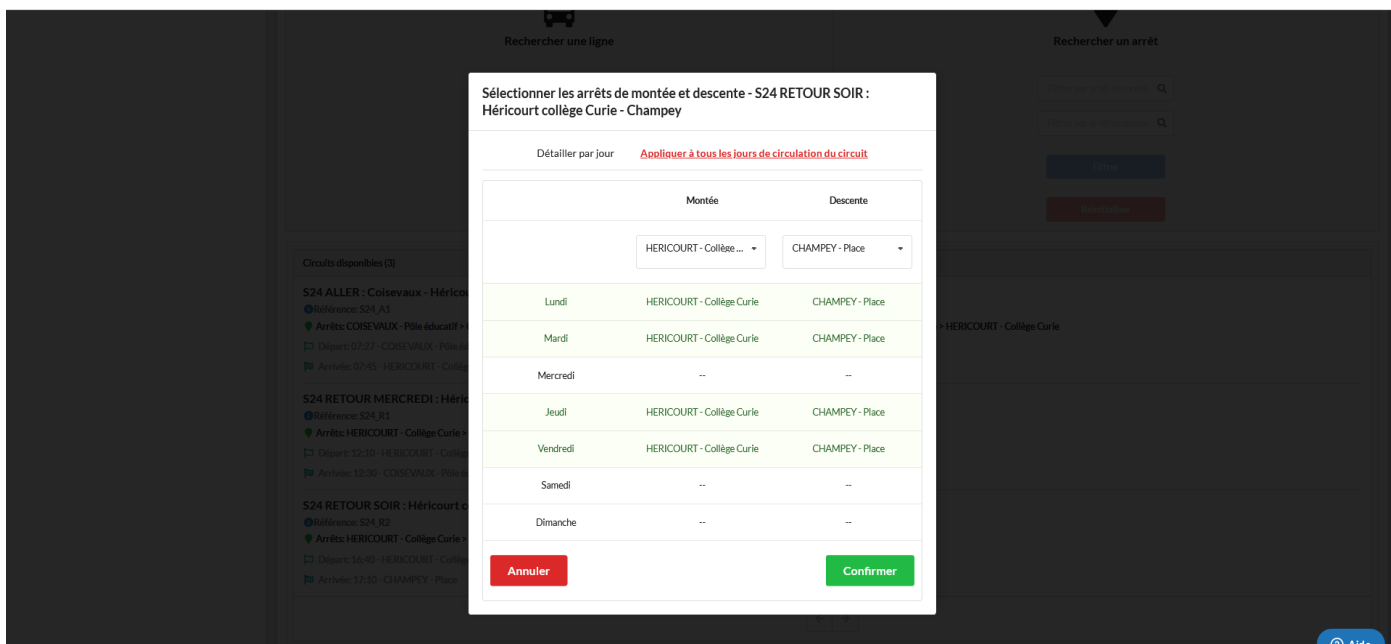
Rechercher une ligne

Rechercher un arrêt

Filtrer

Réinitialiser

Circuits disponibles (3)

S24 ALLER : Coisevaux - Héricourt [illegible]
Référence: S24_A1
Arrêts: COISEVAUX - Pôle éducatif > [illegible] > HERICOURT - Collège Curie
Départ: 07:27 - COISEVAUX - Pôle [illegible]
Arrivée: 07:45 - HERICOURT - Collège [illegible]

S24 RETOUR MERCREDI : Héric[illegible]
Référence: S24_R1
Arrêts: HERICOURT - Collège Curie > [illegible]
Départ: 12:10 - HERICOURT - Collège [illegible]
Arrivée: 12:30 - COISEVAUX - Pôle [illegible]

S24 RETOUR SOIR : Héricourt c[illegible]
Référence: S24_R2
Arrêts: HERICOURT - Collège Curie > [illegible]
Départ: 16:40 - HERICOURT - Collège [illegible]
Arrivée: 17:10 - CHAMPEY - Place

Sélectionner les arrêts de montée et descente - S24 RETOUR SOIR : Héricourt collège Curie - Champey

Détailler par jour | Appliquer à tous les jours de circulation du circuit

| | Montée | Descente |
|---|---|---|
| | HERICOURT - Collège ... | CHAMPEY - Place |
| Lundi | HERICOURT - Collège Curie | CHAMPEY - Place |
| Mardi | HERICOURT - Collège Curie | CHAMPEY - Place |
| Mercredi | -- | -- |
| Jeudi | HERICOURT - Collège Curie | CHAMPEY - Place |
| Vendredi | HERICOURT - Collège Curie | CHAMPEY - Place |
| Samedi | -- | -- |
| Dimanche | -- | -- |

Annuler

Confirmer

Aide